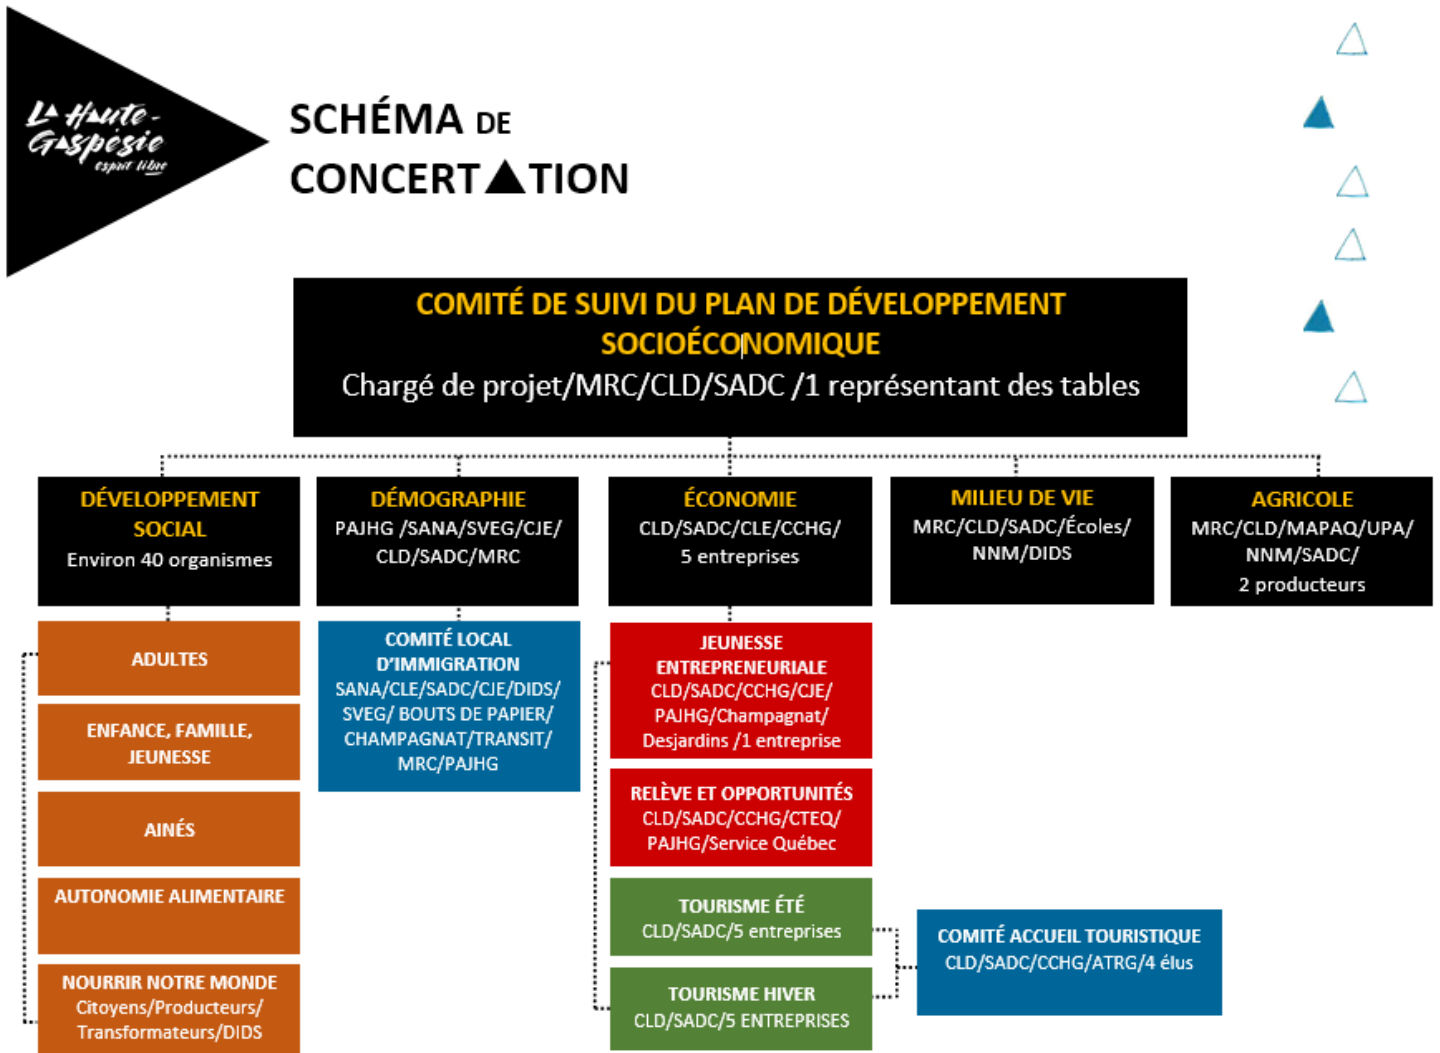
La Haute-Gaspésie esprit libre

SCHÉMA DE CONCERTATION

COMITÉ DE SUIVI DU PLAN DE DÉVELOPPEMENT SOCIOÉCONOMIQUE
Chargé de projet/MRC/CLD/SADC /1 représentant des tables

DÉVELOPPEMENT SOCIAL
Environ 40 organismes

DÉMOGRAPHIE
PAJHG /SANA/SVEG/CJE/ CLD/SADC/MRC

ÉCONOMIE
CLD/SADC/CLE/CCHG/ 5 entreprises

MILIEU DE VIE
MRC/CLD/SADC/Écoles/ NNM/DIDS

AGRICOLE
MRC/CLD/MAPAQ/UPA/ NNM/SADC/ 2 producteurs

ADULTES

ENFANCE, FAMILLE, JEUNESSE

AINÉS

AUTONOMIE ALIMENTAIRE

NOURRIR NOTRE MONDE
Citoyens/Producteurs/ Transformateurs/DIDS

COMITÉ LOCAL D'IMMIGRATION
SANA/CLE/SADC/CJE/DIDS/ SVEG/ BOUTS DE PAPIER/ CHAMPAGNAT/TRANSIT/ MRC/PAJHG

JEUNESSE ENTREPRENEURIALE
CLD/SADC/CCHG/CJE/ PAJHG/Champagnat/ Desjardins /1 entreprise

RELÈVE ET OPPORTUNITÉS
CLD/SADC/CCHG/CTEQ/ PAJHG/Service Québec

TOURISME ÉTÉ
CLD/SADC/5 entreprises

TOURISME HIVER
CLD/SADC/5 ENTREPRISES

COMITÉ ACCUEIL TOURISTIQUE
CLD/SADC/CCHG/ATRG/4 élus